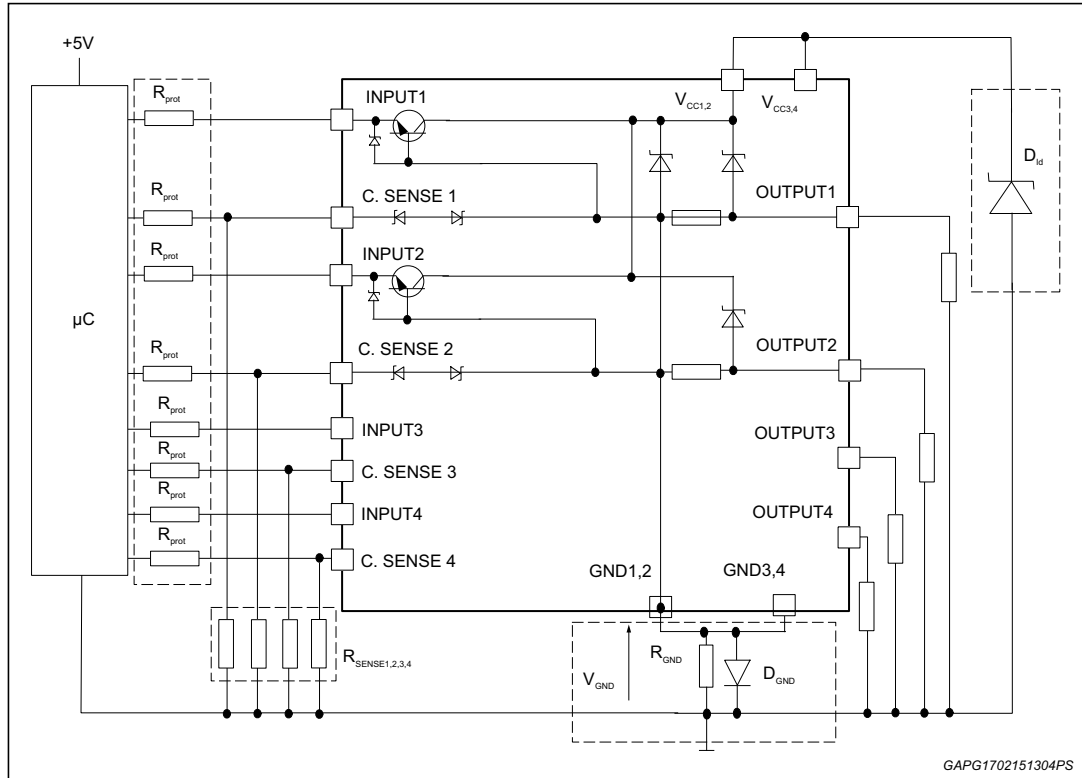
+5V

$R_{prot}$
$R_{prot}$
$R_{prot}$
$R_{prot}$
$R_{prot}$
$R_{prot}$
$R_{prot}$
$R_{prot}$

µC

INPUT1
C. SENSE 1
INPUT2
C. SENSE 2
INPUT3
C. SENSE 3
INPUT4
C. SENSE 4

$V_{CC1,2}$
$V_{CC3,4}$

OUTPUT1
OUTPUT2
OUTPUT3
OUTPUT4

$D_{ld}$

GND1,2
GND3,4

$R_{SENSE1,2,3,4}$

$V_{GND}$
$R_{GND}$
$D_{GND}$

GAPG1702151304PS